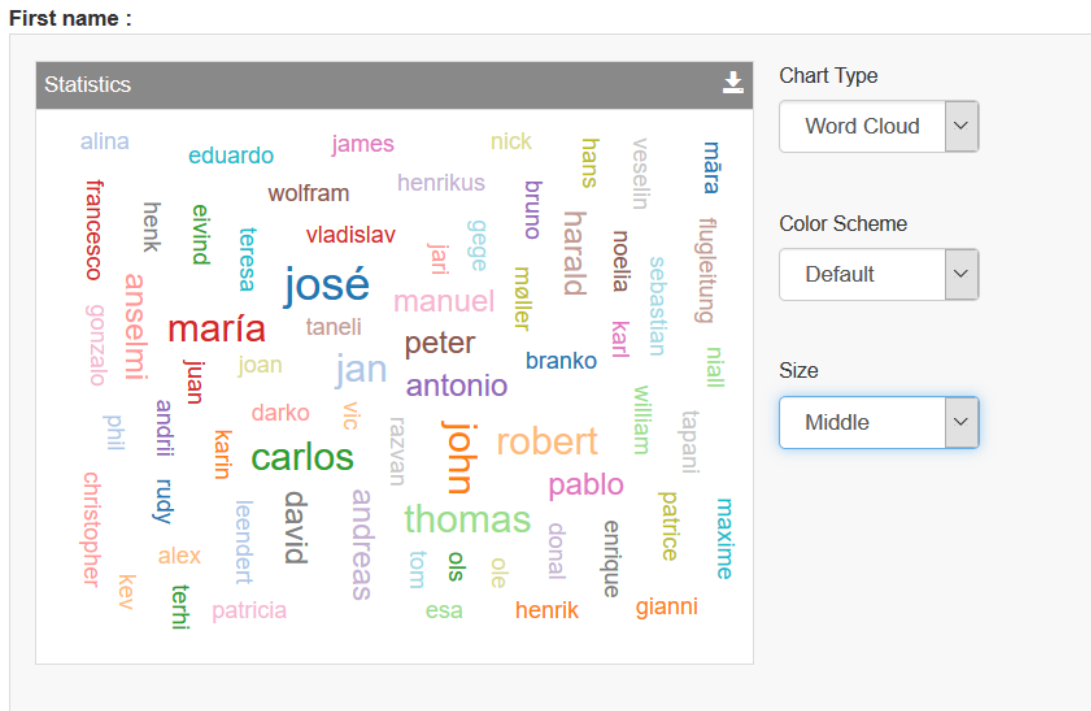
First name :

Statistics

alina
eduardo
james
nick
hans
veselin
māra
francesco
henk
eivind
wolfram
henrikus
bruno
teresa
vladislav
jari
gege
harald
noelia
flugleitung
anselmi
josé
manuel
møller
sebastian
gonzalo
maría
taneli
karl
juan
joan
jan
peter
branko
niall
antonio
phil
andrii
darko
vic
razvan
john
robert
william
tapani
karin
carlos
christopher
rudy
pablo
leendert
david
andreas
thomas
donal
enrique
patrice
maxime
alex
tom
ols
ole
kev
terhi
patricia
esa
henrik
gianni

Chart Type
Word Cloud
Color Scheme
Default
Size
Middle